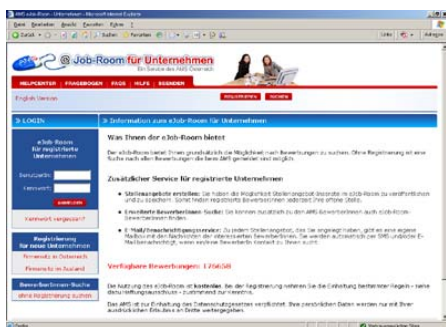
AMS eJob-Room - Unternehmen - Microsoft Internet Explorer

Datei Bearbeiten Ansicht Favoriten Extras ?

Zurück Suchen Favoriten

Links Adresse

eJob-Room für Unternehmen
Ein Service des AMS Österreich

HILFECENTER FRAGEBOGEN FAQS HILFE BEENDEN

English Version

REGISTRIEREN SUCHEN

> LOGIN

eJob-Room für registrierte Unternehmen

Benutzername

Kennwort

ANMELDEN

Kennwort vergessen?

Registrierung für neue Unternehmen

Firmensitz in Österreich

Firmensitz im Ausland

Bewerberinnen-Suche

ohne Registrierung suchen

> Information zum eJob-Room für Unternehmen

Was Ihnen der eJob-Room bietet

Der eJob-Room bietet Ihnen grundsätzlich die Möglichkeit nach Bewerbungen zu suchen. Ohne Registrierung ist eine Suche nach allen Bewerbungen die beim AMS gemeldet sind möglich.

Zusätzlicher Service für registrierte Unternehmen

Stelleangebote erstellen: Sie haben die Möglichkeit Stellenangebot Inserate im eJob-Room zu veröffentlichen und zu suchen. Somit finden registrierte BewerberInnen jederzeit Ihre offene Stelle.

Erweiterte BewerberInnen-Suche: Sie können zusätzlich zu den AMS-BewerberInnen auch eJob-Room-BewerberInnen finden.

E-Mail/Benachrichtigungsservice: Zu jedem Stellenangebot, das Sie angelegt haben, gibt es eine eigene Mailbox mit den Nachrichten der interessierten BewerberInnen. Sie werden automatisch per SMS und/oder E-Mail benachrichtigt, wenn sich eine BewerberIn Kontakt zu Ihnen sucht.

Verfügbare Bewerbungen: 176658

Die Nutzung des eJob-Room ist kostenlos. Bei der Registrierung nehmen Sie die Einhaltung bestimmter Regeln - siehe Nutzungsbedingungen - zustimmend zur Kenntnis.

Das AMS ist zur Einhaltung des Datenschutzgesetzes verpflichtet. Ihre persönlichen Daten werden nur mit Ihrer ausdrücklichen Erlaubnis an Dritte weitergegeben.

Fertig

Vertrauenswürdige Sites